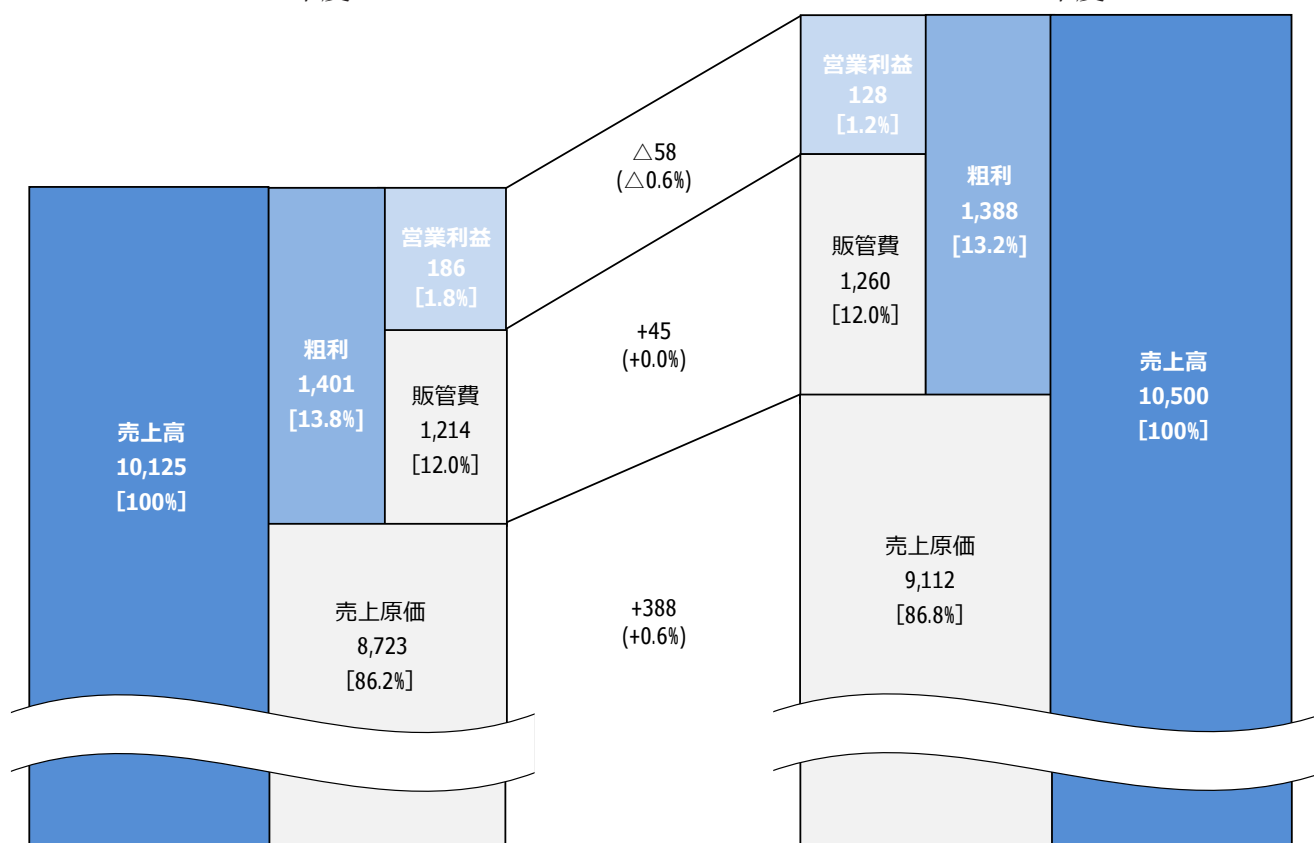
売上高
10,125
[100%]

粗利
1,401
[13.8%]

営業利益
186
[1.8%]

販管費
1,214
[12.0%]

売上原価
8,723
[86.2%]

△58
(△0.6%)

+45
(+0.0%)

+388
(+0.6%)

営業利益
128
[1.2%]

販管費
1,260
[12.0%]

粗利
1,388
[13.2%]

売上高
10,500
[100%]

売上原価
9,112
[86.8%]